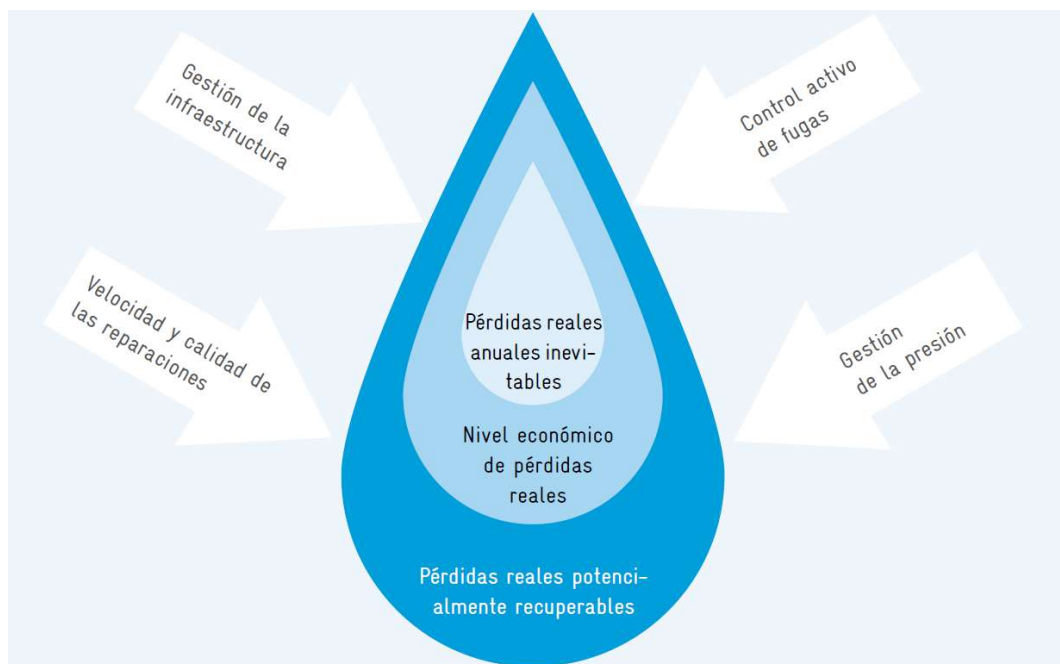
Gestión de la infraestructura

Control activo de fugas

Velocidad y calidad de las reparaciones

Gestión de la presión

Pérdidas reales anuales inevitables

Nivel económico de pérdidas reales

Pérdidas reales potencialmente recuperables